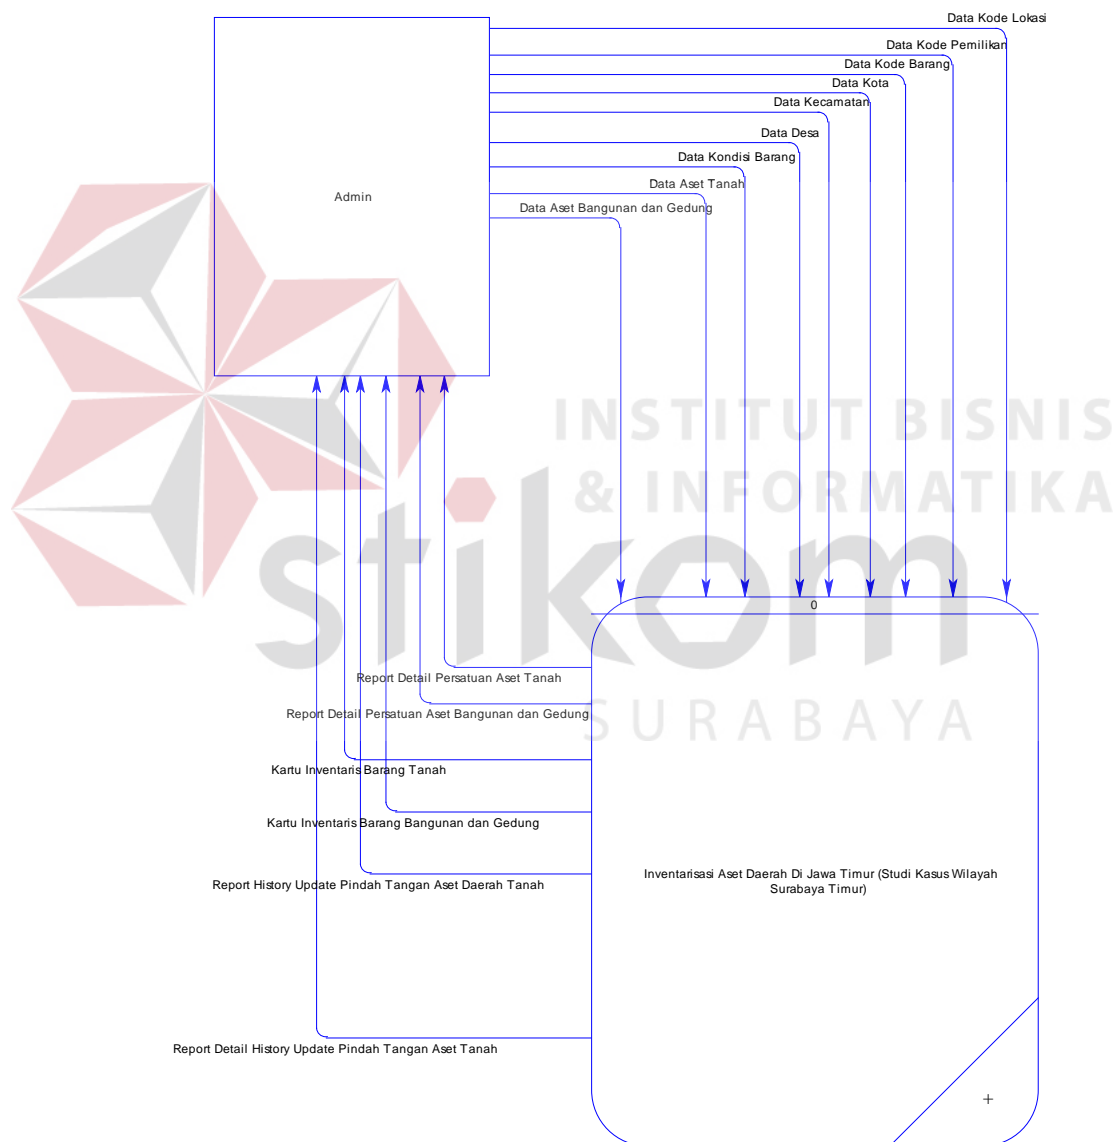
Data Kode Lokasi
Data Kode Pemilikan
Data Kode Barang
Data Kota
Data Kecamatan
Data Desa
Data Kondisi Barang
Data Aset Tanah
Data Aset Bangunan dan Gedung

Admin

INSTITUT BISNIS & INFORMATIKA
stikom
SURABAYA

0

Report Detail Persatuan Aset Tanah
Report Detail Persatuan Aset Bangunan dan Gedung
Kartu Inventaris Barang Tanah
Kartu Inventaris Barang Bangunan dan Gedung
Report History Update Pindah Tangan Aset Daerah Tanah
Report Detail History Update Pindah Tangan Aset Tanah

Inventarisasi Aset Daerah Di Jawa Timur (Studi Kasus Wilayah Surabaya Timur)

+